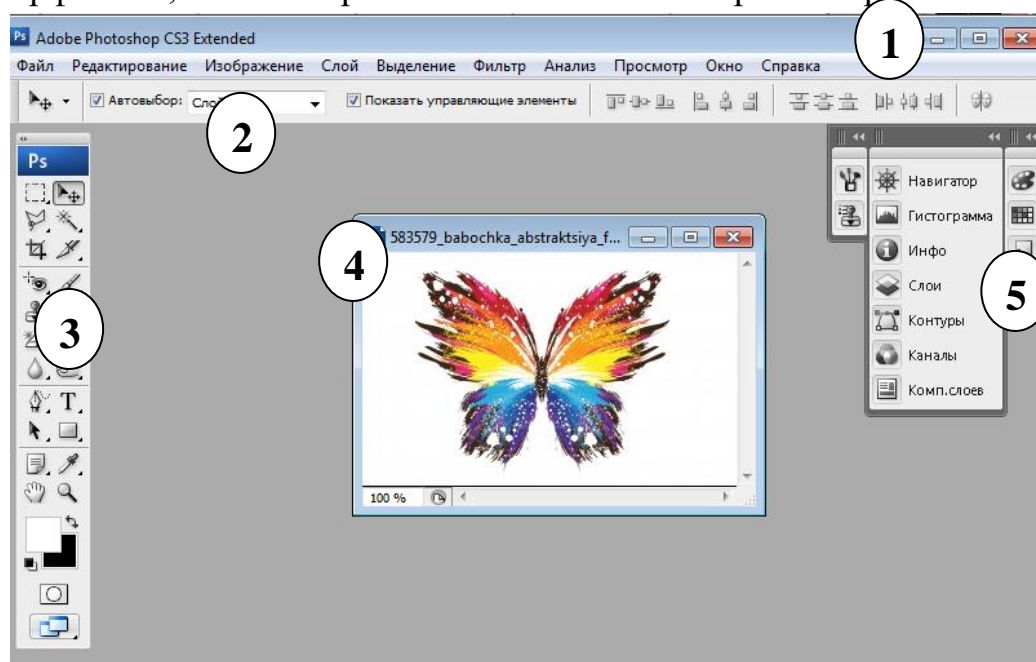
Adobe Photoshop CS3 Extended

Файл Редактирование Изображение Слой Выделение Фильтр Анализ Просмотр Окно Справка

Автовыбор: Сло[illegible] Показать управляющие элементы

1

2

Ps

3

4

583579_babochka_abstraktsiya_f...

100 %

Навигатор
Гистограмма
Инфо
Слои
Контуры
Каналы
Комп.слоев

5